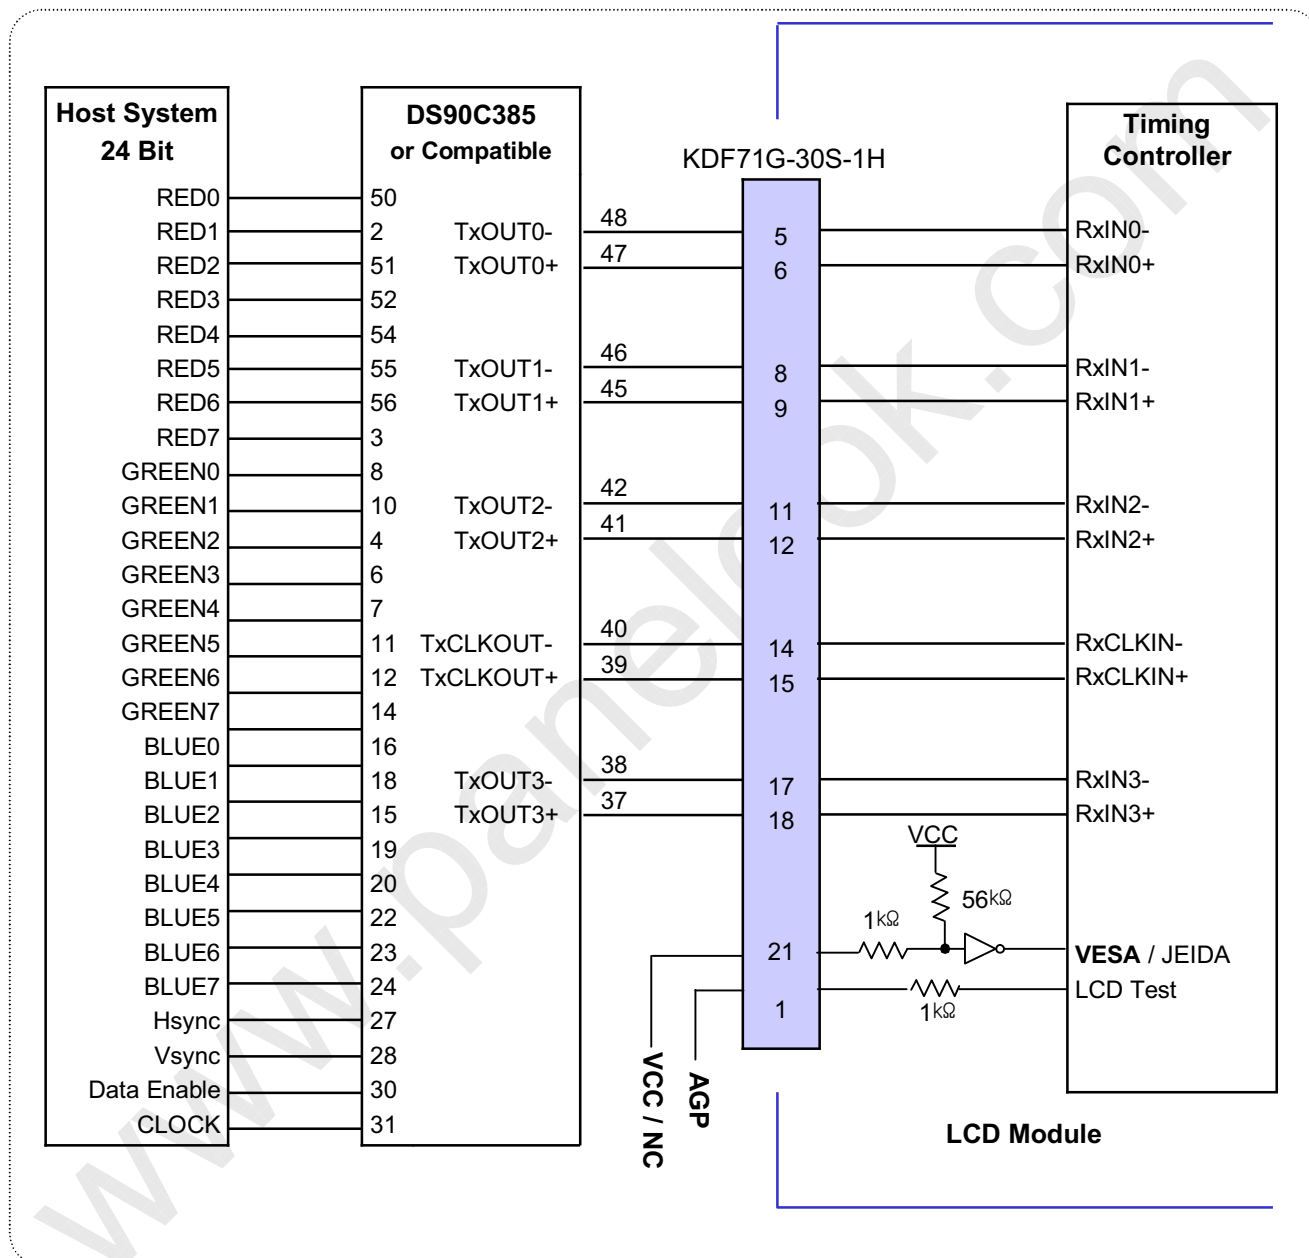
Host System
24 Bit

RED0
RED1
RED2
RED3
RED4
RED5
RED6
RED7
GREEN0
GREEN1
GREEN2
GREEN3
GREEN4
GREEN5
GREEN6
GREEN7
BLUE0
BLUE1
BLUE2
BLUE3
BLUE4
BLUE5
BLUE6
BLUE7
Hsync
Vsync
Data Enable
CLOCK

DS90C385
or Compatible

50
2
51
52
54
55
56
3
8
10
4
6
7
11
12
14
16
18
15
19
20
22
23
24
27
28
30
31

TxOUT0-
TxOUT0+
TxOUT1-
TxOUT1+
TxOUT2-
TxOUT2+
TxCLKOUT-
TxCLKOUT+
TxOUT3-
TxOUT3+

48
47
46
45
42
41
40
39
38
37

KDF71G-30S-1H

5
6
8
9
11
12
14
15
17
18
21
1

VCC / NC
AGP

Timing
Controller

RxIN0-
RxIN0+
RxIN1-
RxIN1+
RxIN2-
RxIN2+
RxCLKIN-
RxCLKIN+
RxIN3-
RxIN3+

VCC
56kΩ
1kΩ
1kΩ

VESA / JEIDA
LCD Test

LCD Module

www.panelook.com